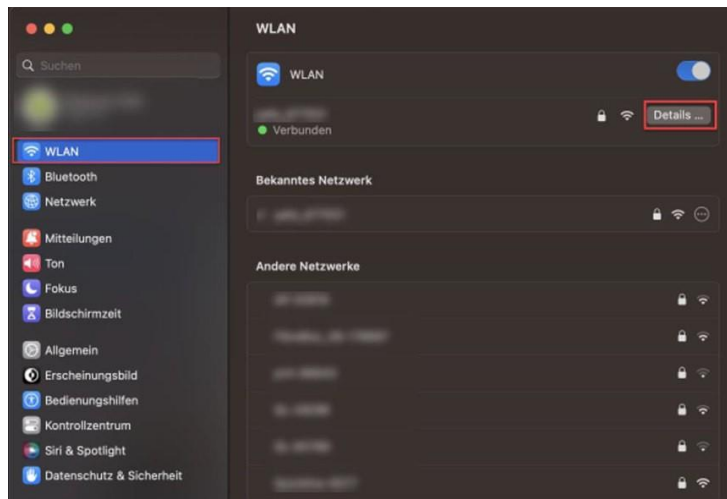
Suchen

WLAN
Bluetooth
Netzwerk
Mitteilungen
Ton
Fokus
Bildschirmzeit
Allgemein
Erscheinungsbild
Bedienungshilfen
Kontrollzentrum
Siri & Spotlight
Datenschutz & Sicherheit

WLAN

WLAN

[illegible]
Verbunden
Details ...

Bekanntes Netzwerk

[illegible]

Andere Netzwerke

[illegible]
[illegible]
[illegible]
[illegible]
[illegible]
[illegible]